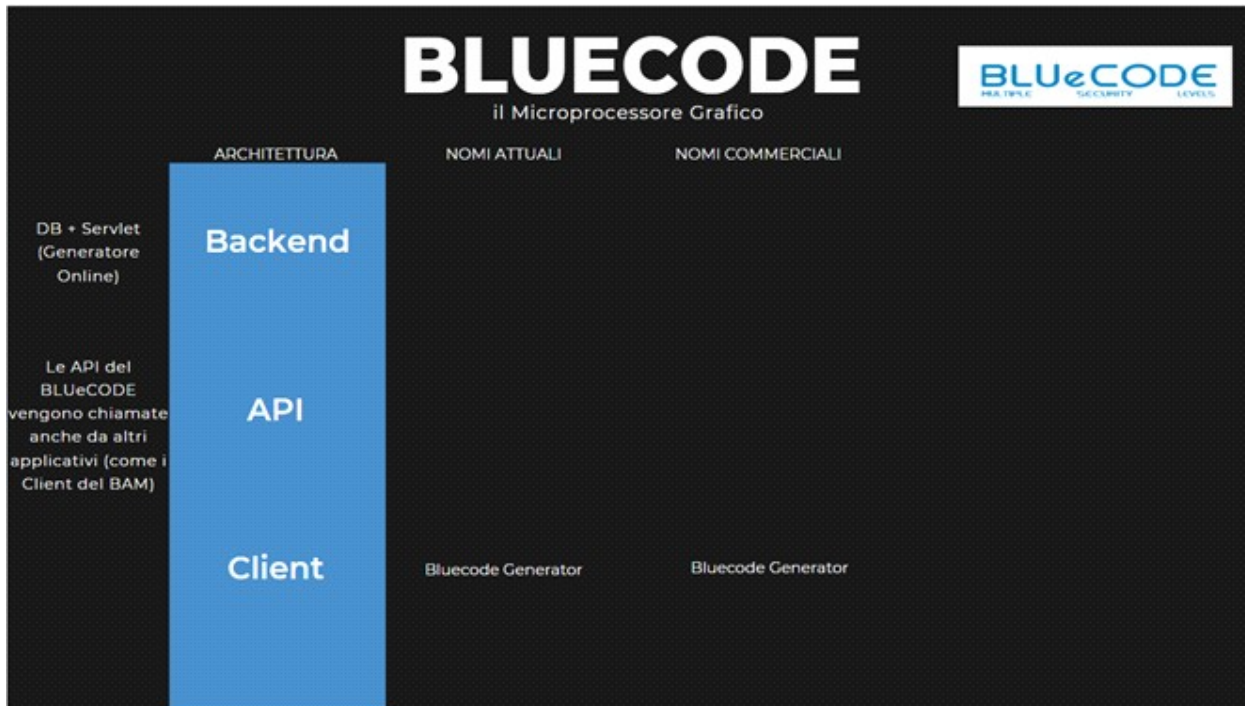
BLUECODE
il Microprocessore Grafico

BLUeCODE
MULTIPLE SECURITY LEVELS

ARCHITETTURA

NOMI ATTUALI

NOMI COMMERCIALI

DB + Servlet (Generatore Online)

Backend

Le API del BLUeCODE vengono chiamate anche da altri applicativi (come i Client del BAM)

API

Client

Bluecode Generator

Bluecode Generator